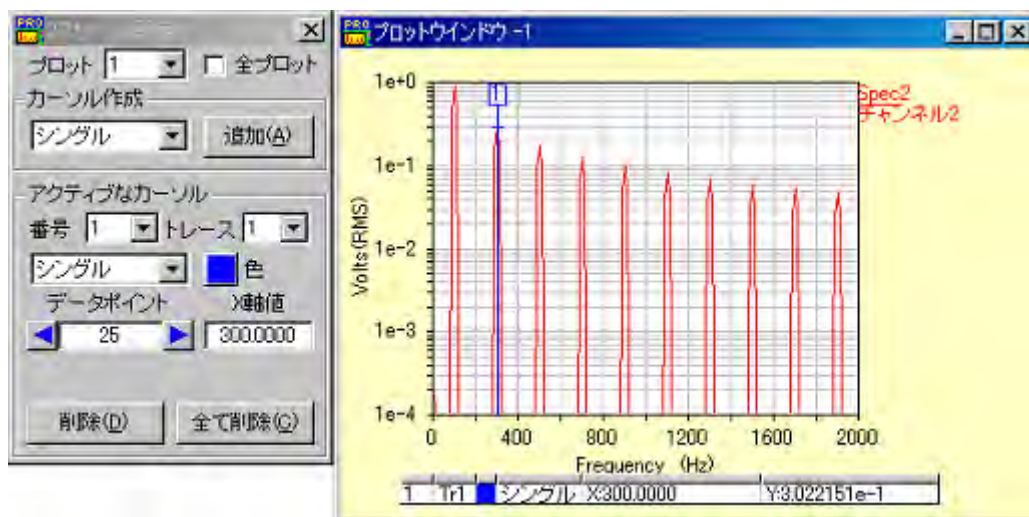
PRO

プロット 1 全プロット

カーソル作成

シングル 追加(A)

アクティブなカーソル

番号 1 トレース 1

シングル 色

データポイント X軸値

25 300.0000

削除(D) 全て削除(C)

PRO プロットウインドウ -1

1e+0

1e-1

1e-2

1e-3

1e-4

Volts(RMS)

1

Spec2

チャンネル2

0 400 800 1200 1600 2000

Frequency (Hz)

| 1 | Tr1 | | シングル | X:300.0000 | Y:3.022151e-1 |
|---|---|---|---|---|---|